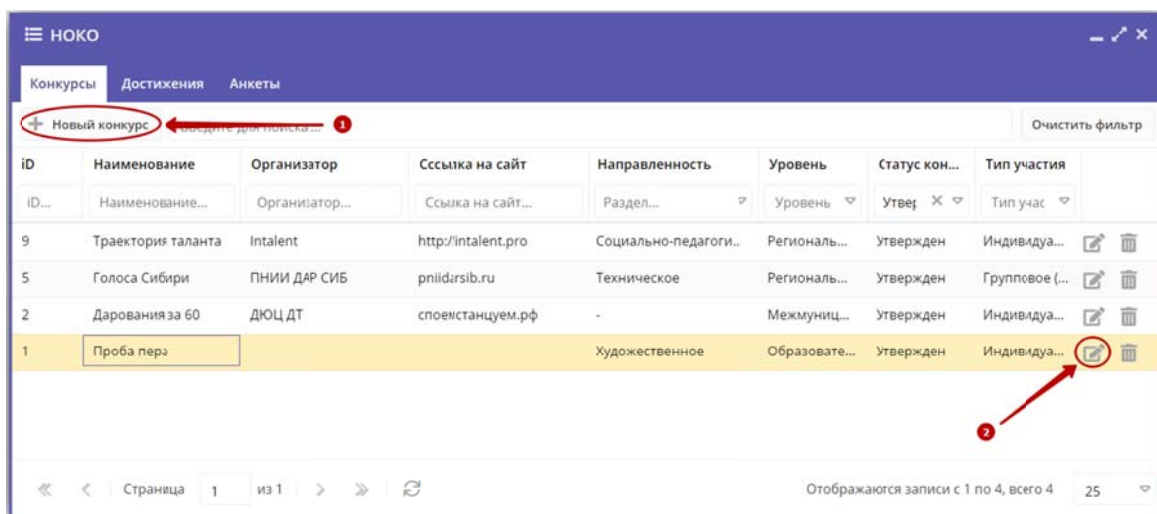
НОКО

Конкурсы Достижения Анкеты

Новый конкурс Введите для поиска... 1

Очистить фильтр

| iD | Наименование | Организатор | Сссылка на сайт | Направленность | Уровень | Статус кон... | Тип участия |
|---|---|---|---|---|---|---|---|
| iD... | Наименование... | Организатор... | Ссылка на сайт... | Раздел... | Уровень | Утвер | Тип учас |
| 9 | Траектория таланта | Intalent | http://intalent.pro | Социально-педагоги.. | Региональ... | Утвержден | Индивидуа... |
| 5 | Голоса Сибири | ПНИИ ДАР СИБ | pniidarsib.ru | Техническое | Региональ... | Утвержден | Групповое (... |
| 2 | Дарования за 60 | ДЮЦ ДТ | спосмстанцуем.рф | - | Межмуниц... | Утвержден | Индивидуа... |
| 1 | Проба пера | | | Художественное | Образовате... | Утвержден | Индивидуа... |

2

Страница 1 из 1

Отображаются записи с 1 по 4, всего 4

25